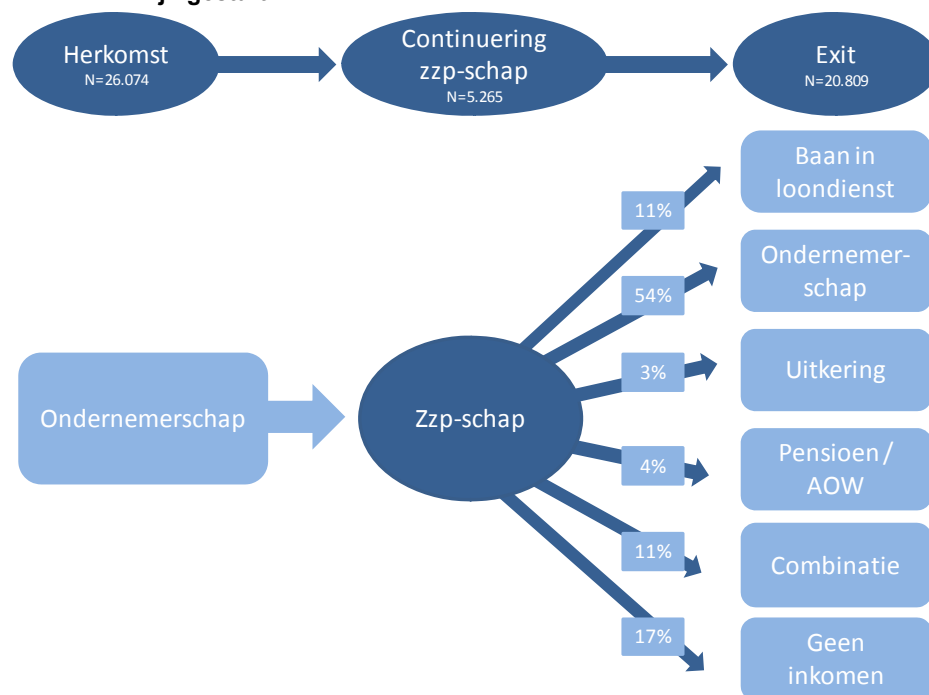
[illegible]

Herkomst
N=26.074

Continuering zzp-schap
N=5.265

Exit
N=20.809

Ondernemerschap

Zzp-schap

11%
Baan in loondienst

54%
Ondernemerschap

3%
Uitkering

4%
Pensioen / AOW

11%
Combinatie

17%
Geen inkomen